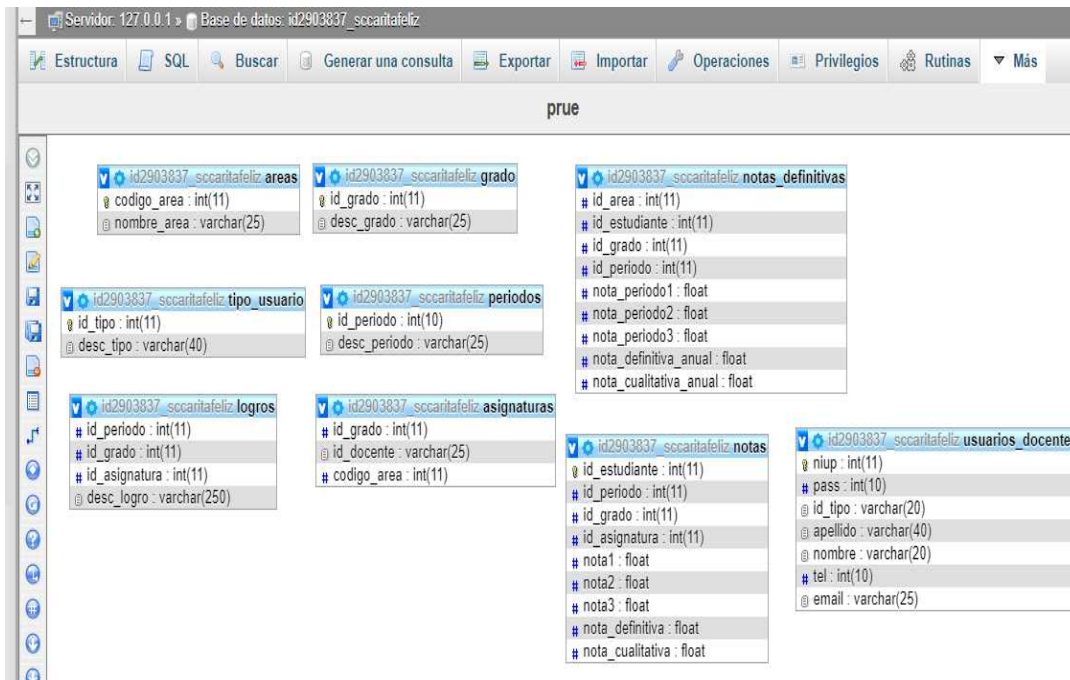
Servidor: 127.0.0.1 » Base de datos: id2903837_sccaritafeliz

Estructura | SQL | Buscar | Generar una consulta | Exportar | Importar | Operaciones | Privilegios | Rutinas | Más

prue

id2903837_sccaritafeliz areas
codigo_area : int(11)
nombre_area : varchar(25)

id2903837_sccaritafeliz grado
id_grado : int(11)
desc_grado : varchar(25)

id2903837_sccaritafeliz notas_definitivas
id_area : int(11)
id_estudiante : int(11)
id_grado : int(11)
id_periodo : int(11)
nota_periodo1 : float
nota_periodo2 : float
nota_periodo3 : float
nota_definitiva_anual : float
nota_cualitativa_anual : float

id2903837_sccaritafeliz tipo_usuario
id_tipo : int(11)
desc_tipo : varchar(40)

id2903837_sccaritafeliz periodos
id_periodo : int(10)
desc_periodo : varchar(25)

id2903837_sccaritafeliz logros
id_periodo : int(11)
id_grado : int(11)
id_asignatura : int(11)
desc_logro : varchar(250)

id2903837_sccaritafeliz asignaturas
id_grado : int(11)
id_docente : varchar(25)
codigo_area : int(11)

id2903837_sccaritafeliz notas
id_estudiante : int(11)
id_periodo : int(11)
id_grado : int(11)
id_asignatura : int(11)
nota1 : float
nota2 : float
nota3 : float
nota_definitiva : float
nota_cualitativa : float

id2903837_sccaritafeliz usuarios_docente
niup : int(11)
pass : int(10)
id_tipo : varchar(20)
apellido : varchar(40)
nombre : varchar(20)
tel : int(10)
email : varchar(25)